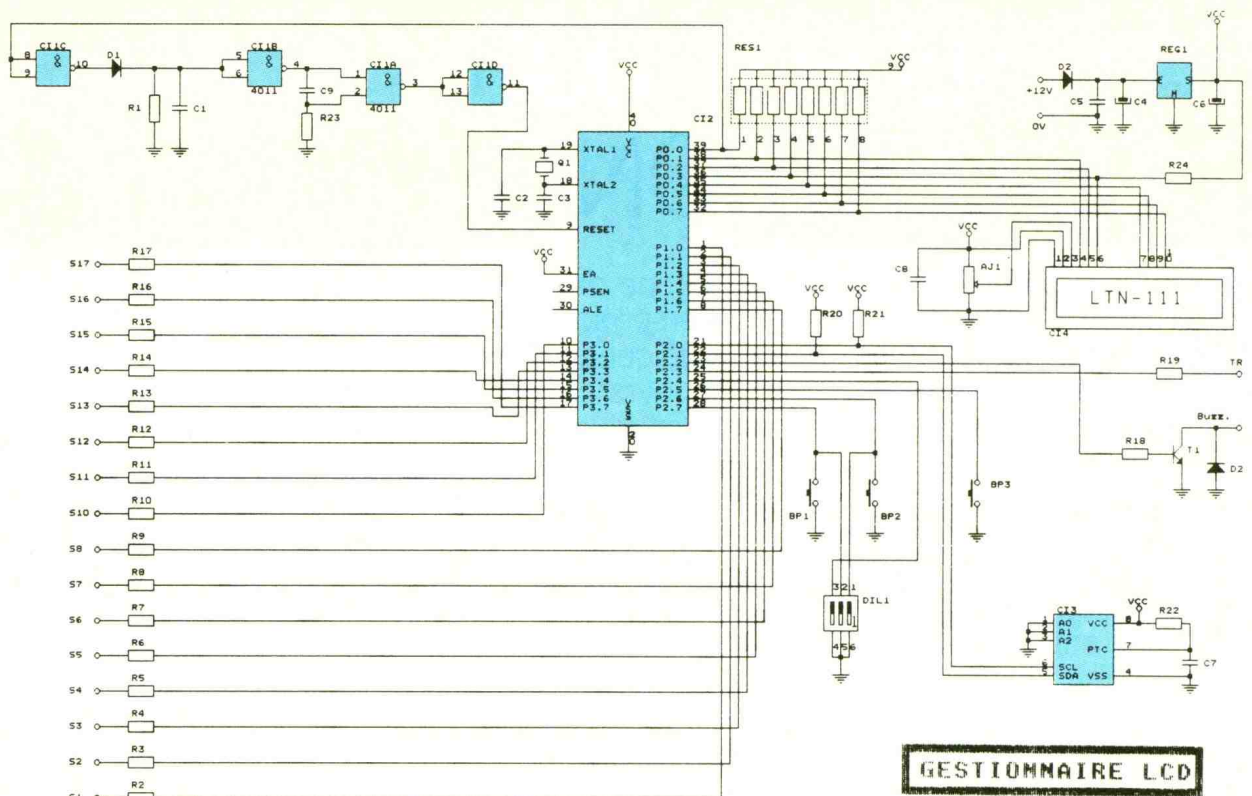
CI1C
8
9
10
D1
R1
C1
CI1B
5
6
4011
4
C9
R23
CI1A
1
2
4011
3
CI1D
12
13
11
VCC
40
VCC
CI2
19 XTAL1
18 XTAL2
Q1
C2
C3
9 RESET
31 EA
29 PSEN
30 ALE
10 P3.0
P3.1
P3.2
P3.3
P3.4
P3.5
P3.6
P3.7
VSS
20
P0.0 39
P0.1
P0.2
P0.3
P0.4
P0.5
P0.6
P0.7
P1.0
P1.1
P1.2
P1.3
P1.4
P1.5
P1.6
P1.7
P2.0 21
P2.1
P2.2
P2.3
P2.4 25
P2.5
P2.6
P2.7 28
RES1
VCC
9
1 2 3 4 5 6 7 8
D2
+12V
0V
C5
C4
REG1
E S
M
C6
VCC
R24
VCC
AJ1
C8
123456
78910
LTN-111
CI4
VCC
VCC
R20
R21
R19
TR
Buzz.
R18
T1
D2
BP3
BP1
BP2
321
DIL1
456
CI3
A0
A1
A2
SCL
SDA
VCC
PTC
VSS
8
7
4
VCC
R22
C7
S17 R17
S16 R16
S15 R15
S14 R14
S13 R13
S12 R12
S11 R11
S10 R10
S8 R9
S7 R8
S6 R7
S5 R6
S4 R5
S3 R4
S2 R3
R2
GESTIONNAIRE LCD